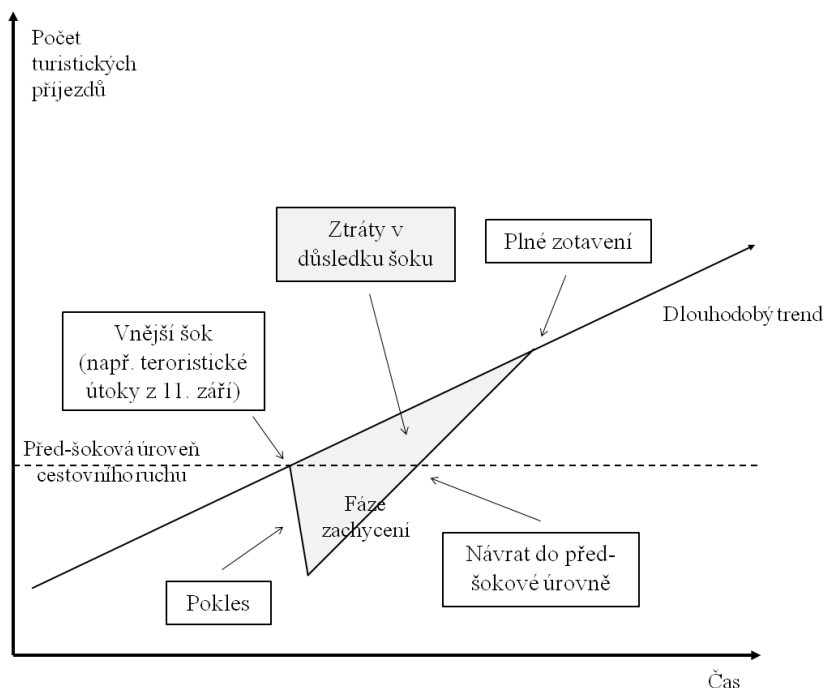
Počet turistických příjezdů

Ztráty v důsledku šoku

Plné zotavení

Dlouhodobý trend

Vnější šok (např. teroristické útoky z 11. září)

Před-šoková úroveň cestovního ruchu

Fáze zachycení

Návrat do před-šokové úrovně

Pokles

Čas